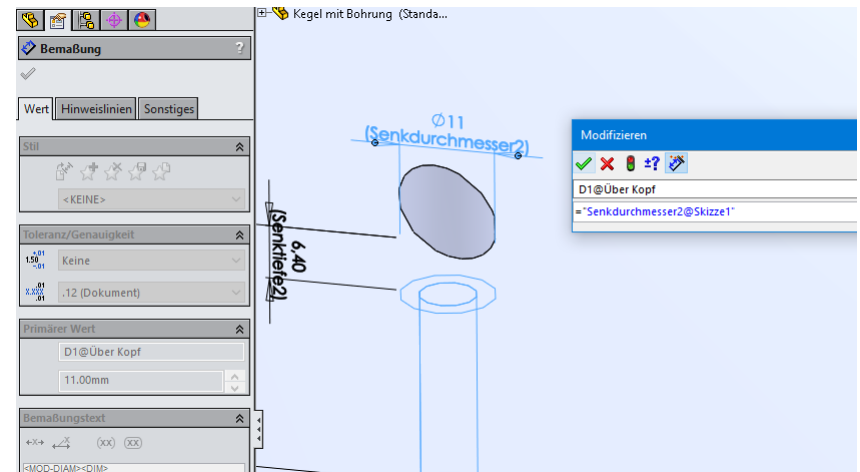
Kegel mit Bohrung (Standa...

Bemaßung

?

Wert | Hinweislinien | Sonstiges

Stil

<KEINE>

Toleranz/Genauigkeit

$1.50^{+.01}_{-.01}$ Keine

.12 (Dokument)

Primärer Wert

D1@Über Kopf

11.00mm

Bemaßungstext

(xx) (xx)

<MOD-DIAM><DIM>

Ø11
(Senkdurchmesser2)

6.40
(Senktiefe2)

Modifizieren

±?

D1@Über Kopf

="Senkdurchmesser2@Skizze1"